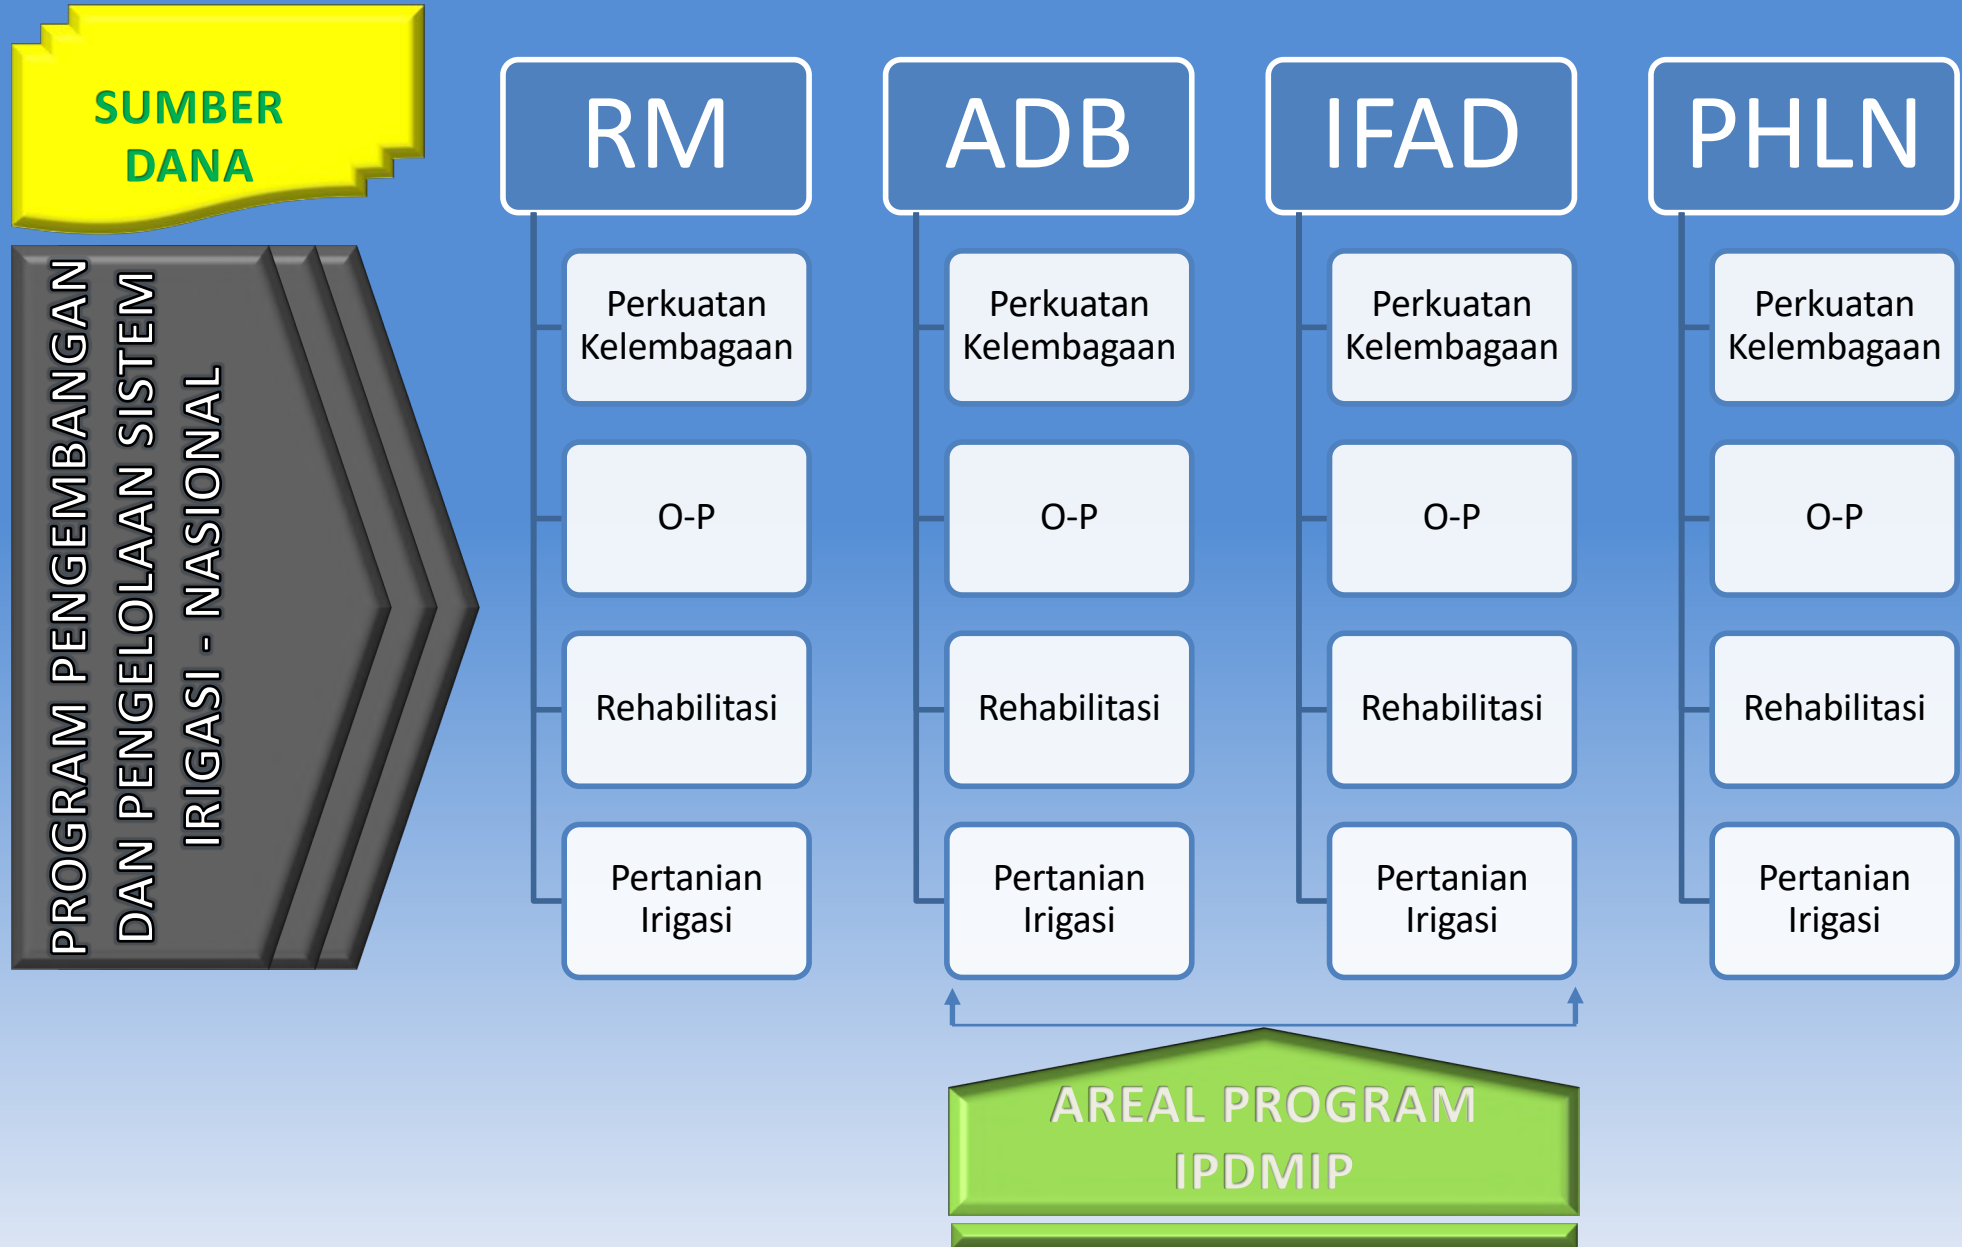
SUMBER DANA

PROGRAM PENGEMBANGAN DAN PENGELOLAAN SISTEM IRIGASI - NASIONAL

RM

Perkuatan Kelembagaan

O-P

Rehabilitasi

Pertanian Irigasi

ADB

Perkuatan Kelembagaan

O-P

Rehabilitasi

Pertanian Irigasi

IFAD

Perkuatan Kelembagaan

O-P

Rehabilitasi

Pertanian Irigasi

PHLN

Perkuatan Kelembagaan

O-P

Rehabilitasi

Pertanian Irigasi

AREAL PROGRAM IPDMIP